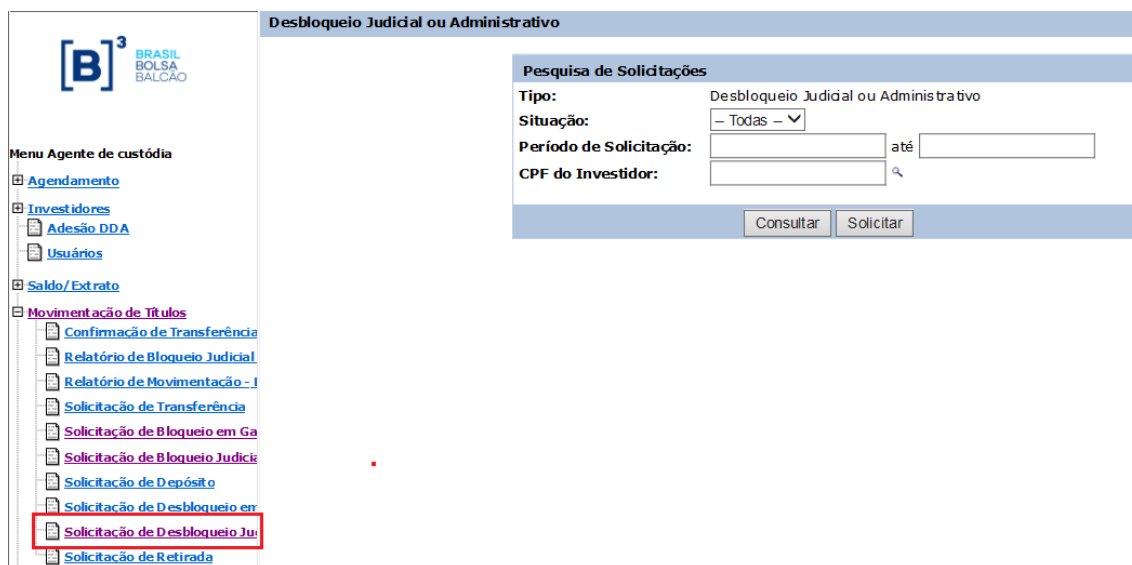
[B]³ BRASIL BOLSA BALCÃO

Menu Agente de custódia

Agendamento

Investidores

Adesão DDA

Usuários

Saldo/Extrato

Movimentação de Títulos

Confirmação de Transferência

Relatório de Bloqueio Judicial

Relatório de Movimentação - I

Solicitação de Transferência

Solicitação de Bloqueio em Ga

Solicitação de Bloqueio Judicia

Solicitação de Depósito

Solicitação de Desbloqueio em

Solicitação de Desbloqueio Ju

Solicitação de Retirada

Desbloqueio Judicial ou Administrativo

Pesquisa de Solicitações

| | |
|---|---|
| Tipo: | Desbloqueio Judicial ou Administrativo |
| Situação: | – Todas – |
| Período de Solicitação: | até |
| CPF do Investidor: | |

Consultar Solicitar